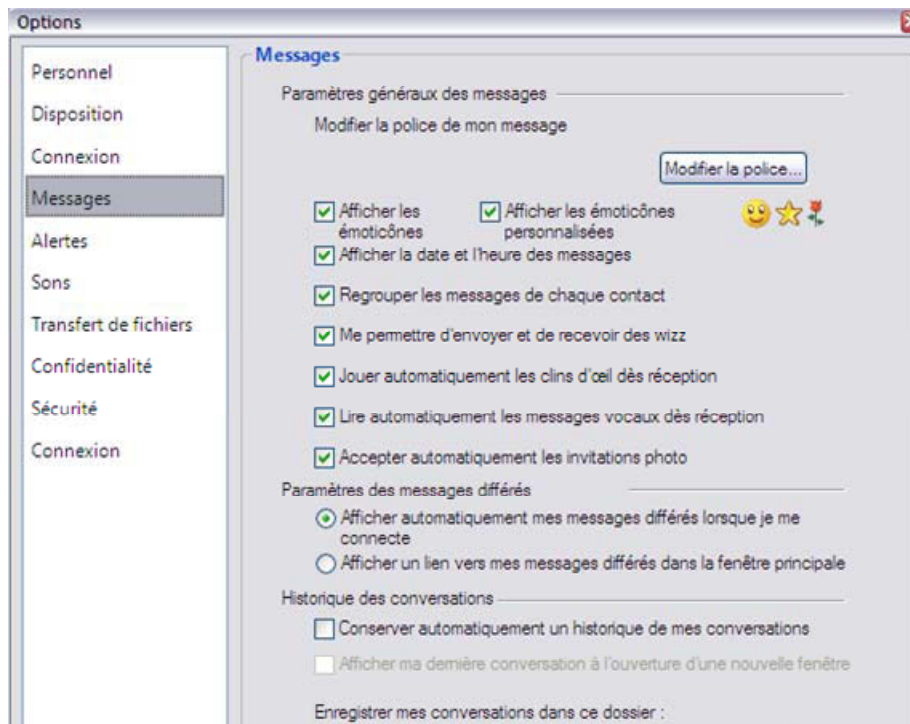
Options

Personnel
Disposition
Connexion
Messages
Alertes
Sons
Transfert de fichiers
Confidentialité
Sécurité
Connexion

Messages

Paramètres généraux des messages

Modifier la police de mon message

Modifier la police...

Afficher les émoticônes

Afficher les émoticônes personnalisées

Afficher la date et l'heure des messages

Regrouper les messages de chaque contact

Me permettre d'envoyer et de recevoir des wizz

Jouer automatiquement les clins d'œil dès réception

Lire automatiquement les messages vocaux dès réception

Accepter automatiquement les invitations photo

Paramètres des messages différés

Afficher automatiquement mes messages différés lorsque je me connecte

Afficher un lien vers mes messages différés dans la fenêtre principale

Historique des conversations

Conserver automatiquement un historique de mes conversations

Afficher ma dernière conversation à l'ouverture d'une nouvelle fenêtre

Enregistrer mes conversations dans ce dossier :